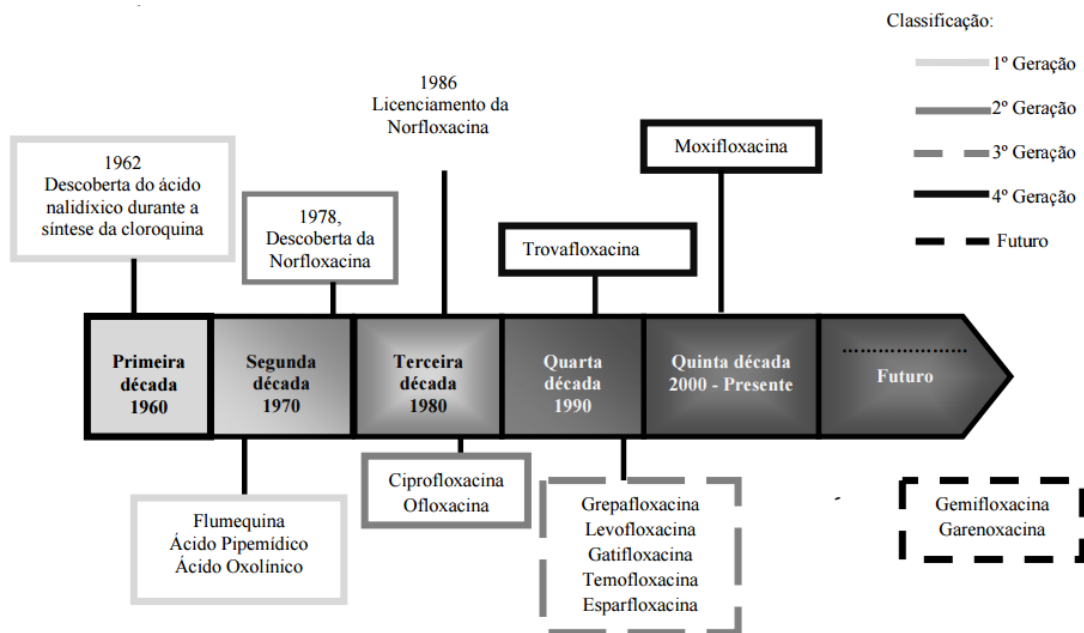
Classificação:

1º Geração

2º Geração

3º Geração

4º Geração

Futuro

1962
Descoberta do ácido nalidíxico durante a síntese da cloroquina

1978,
Descoberta da Norfloxacina

1986
Licenciamento da Norfloxacina

Trovafloxacina

Moxifloxacina

Primeira década 1960

Segunda década 1970

Terceira década 1980

Quarta década 1990

Quinta década 2000 - Presente

Futuro

Flumequina
Ácido Pipemídico
Ácido Oxolínico

Ciprofloxacina
Ofloxacina

Grepafloxacina
Levofloxacina
Gatifloxacina
Temofloxacina
Esparfloxacina

Gemifloxacina
Garenoxacina